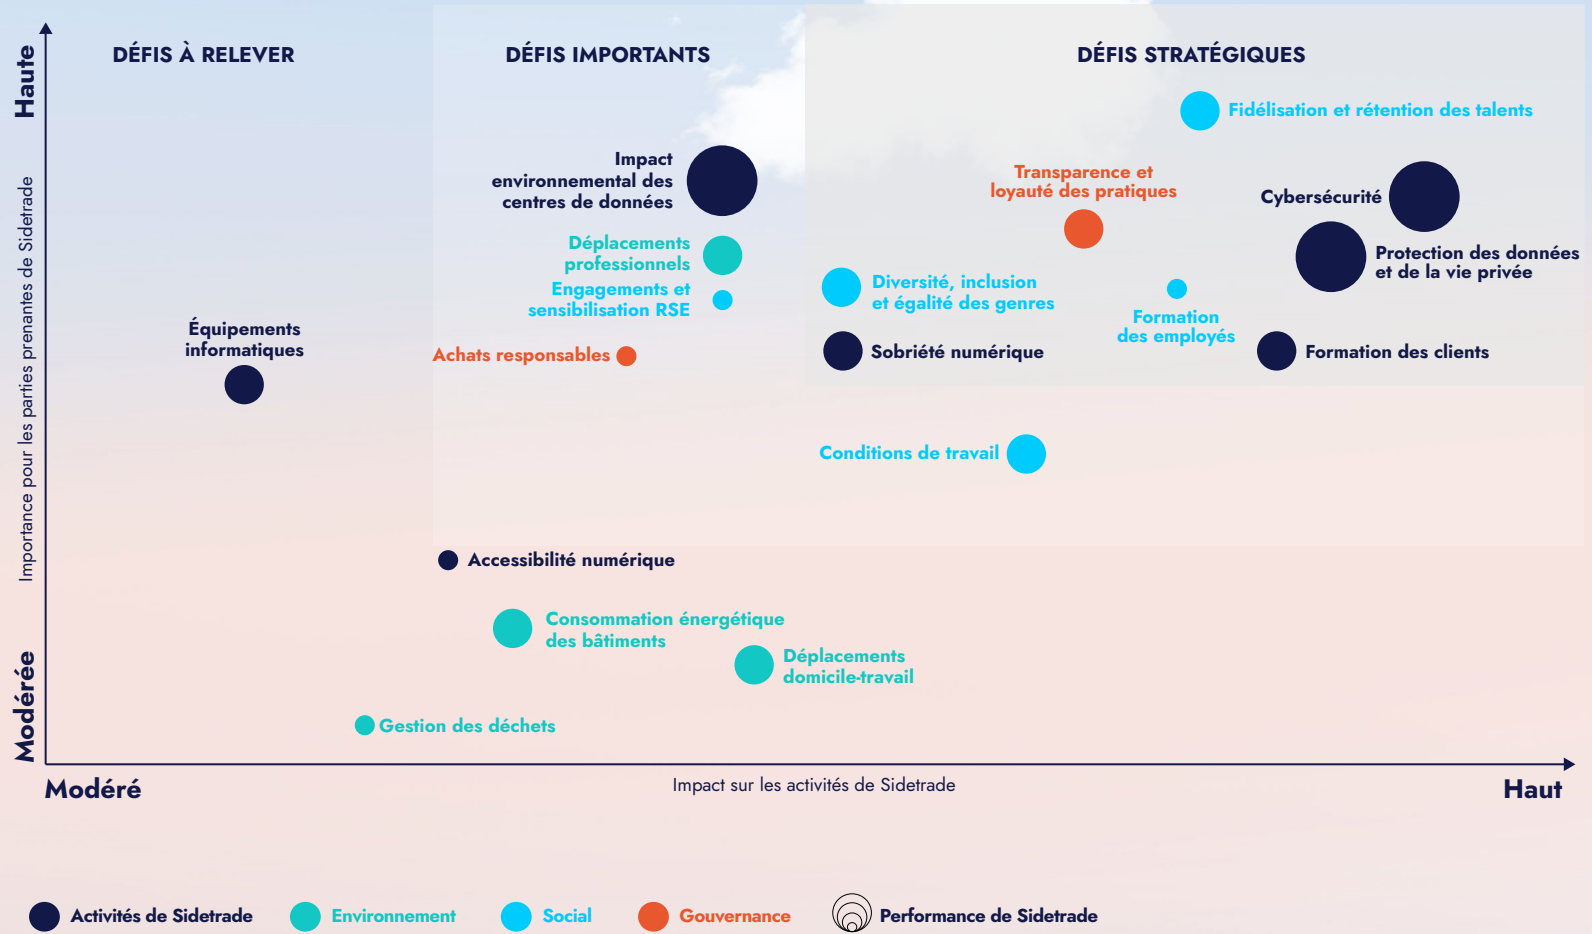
Haute

Importance pour les parties prenantes de Sidetrade

Modérée

DÉFIS À RELEVER

DÉFIS IMPORTANTS

DÉFIS STRATÉGIQUES

Fidélisation et rétention des talents

Impact environnemental des centres de données

Transparence et loyauté des pratiques

Cybersécurité

Déplacements professionnels

Protection des données et de la vie privée

Engagements et sensibilisation RSE

Diversité, inclusion et égalité des genres

Formation des employés

Équipements informatiques

Achats responsables

Sobriété numérique

Formation des clients

Conditions de travail

Accessibilité numérique

Consommation énergétique des bâtiments

Déplacements domicile-travail

Gestion des déchets

Modéré

Impact sur les activités de Sidetrade

Haut

Activités de Sidetrade

Environnement

Social

Gouvernance

Performance de Sidetrade